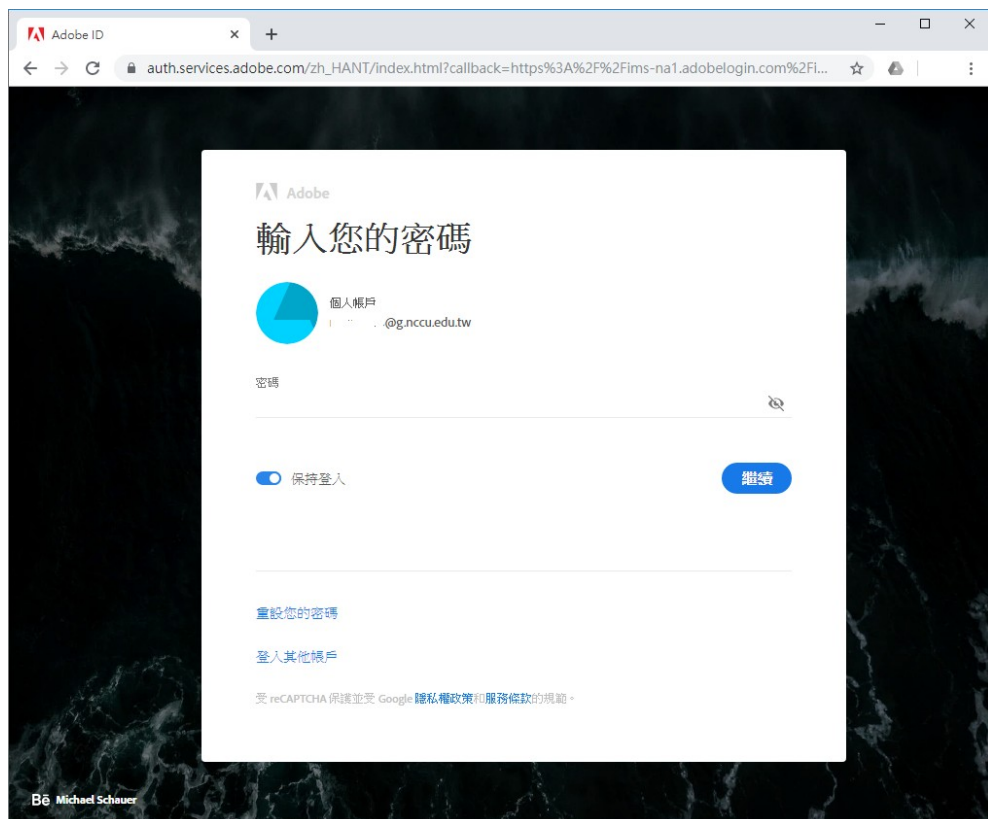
Adobe ID

auth.services.adobe.com/zh_HANT/index.html?callback=https%3A%2F%2Fims-na1.adobelogin.com%2Fi...

Adobe

輸入您的密碼

個人帳戶
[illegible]@g.nccu.edu.tw

密碼

保持登入

繼續

重設您的密碼

登入其他帳戶

受 reCAPTCHA 保護並受 Google 隱私權政策和服務條款的規範。

Bē Michael Schauer